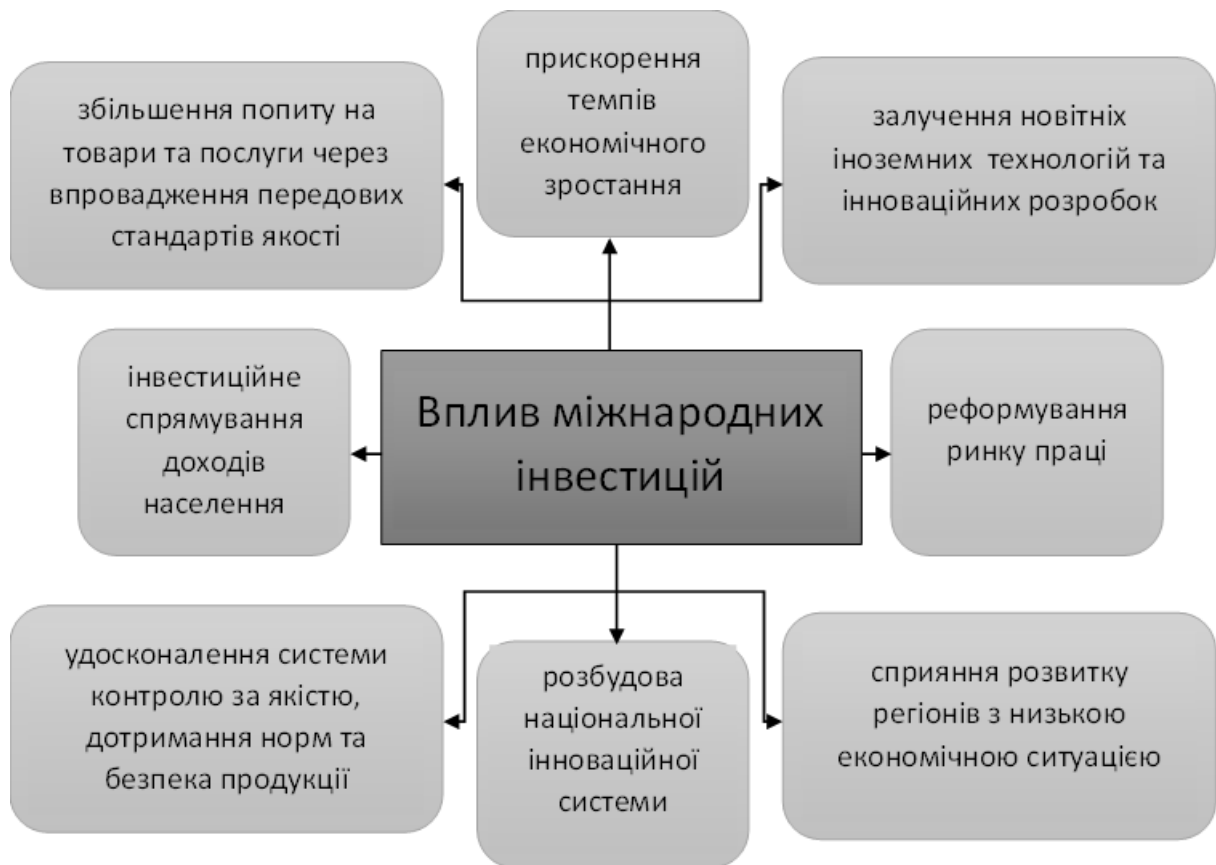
збільшення попиту на товари та послуги через впровадження передових стандартів якості

прискорення темпів економічного зростання

залучення новітніх іноземних технологій та інноваційних розробок

інвестиційне спрямування доходів населення

Вплив міжнародних інвестицій

реформування ринку праці

удосконалення системи контролю за якістю, дотримання норм та безпека продукції

розбудова національної інноваційної системи

сприяння розвитку регіонів з низькою економічною ситуацією